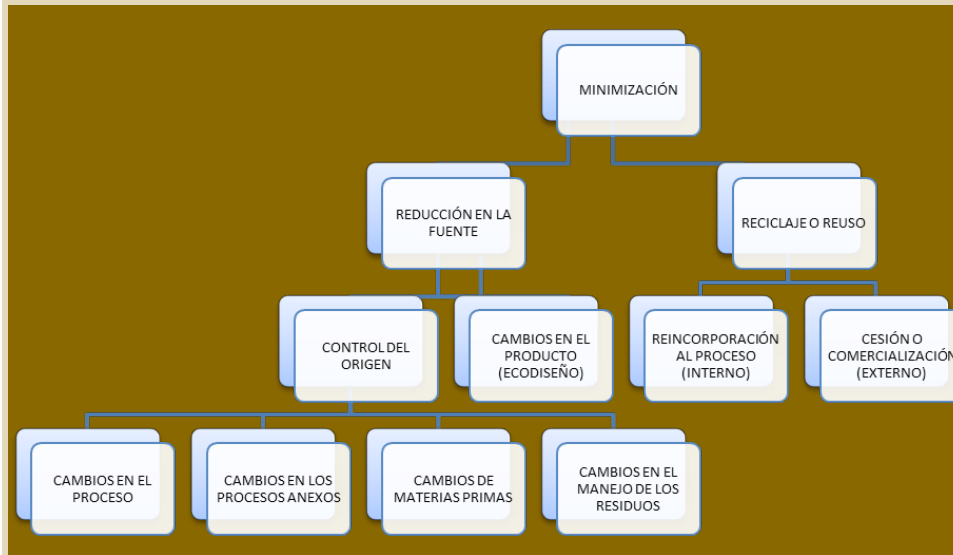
MINIMIZACIÓN

REDUCCIÓN EN LA FUENTE

RECICLAJE O REUSO

CONTROL DEL ORIGEN

CAMBIOS EN EL PRODUCTO (ECODISEÑO)

REINCORPORACIÓN AL PROCESO (INTERNO)

CESIÓN O COMERCIALIZACIÓN (EXTERNO)

CAMBIOS EN EL PROCESO

CAMBIOS EN LOS PROCESOS ANEXOS

CAMBIOS DE MATERIAS PRIMAS

CAMBIOS EN EL MANEJO DE LOS RESIDUOS